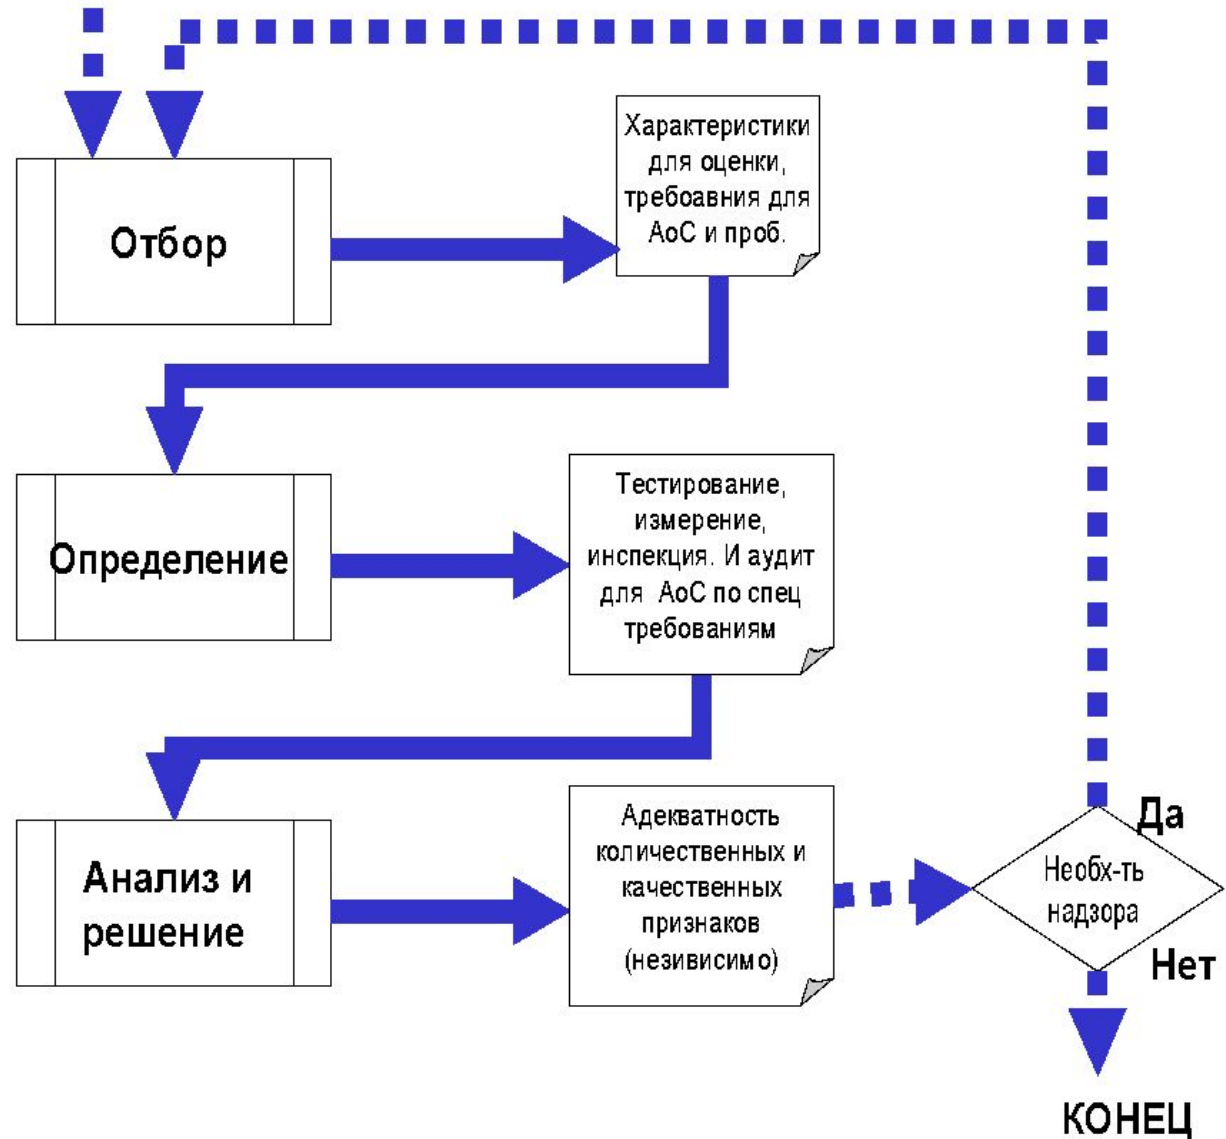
Отбор

Характеристики для оценки, требоавния для АоС и проб.

Определение

Тестирование, измерение, инспекция. И аудит для АоС по спец требованиям

Анализ и решение

Адекватность количественных и качественных признаков (незивисимо)

Необх-ть надзора

Да

Нет

КОНЕЦ